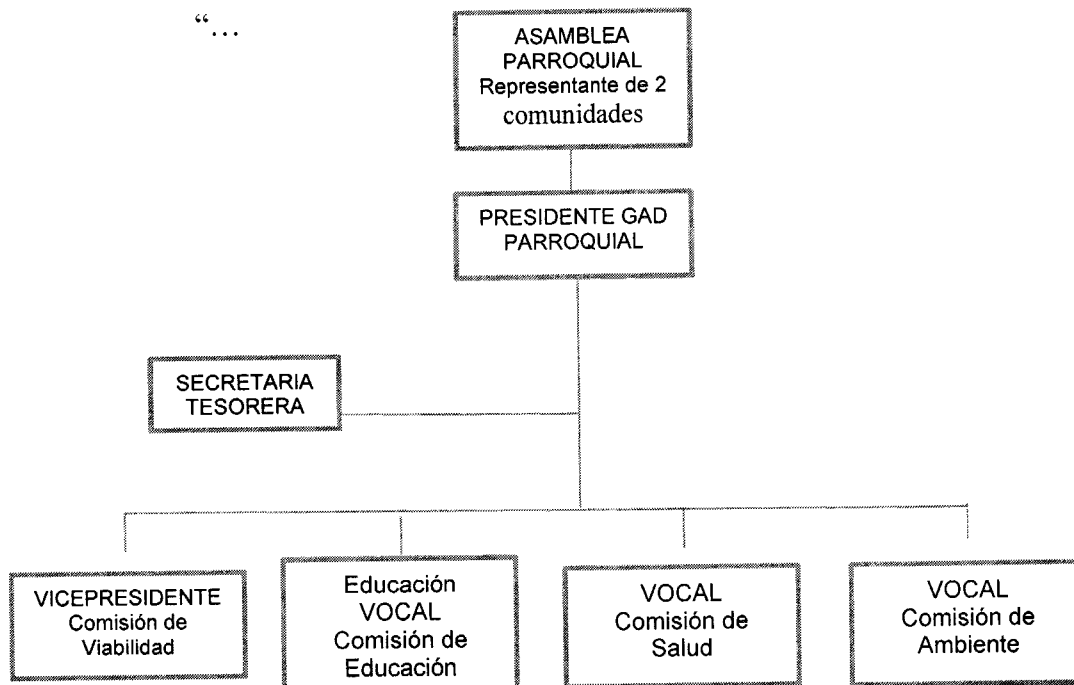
"…

ASAMBLEA PARROQUIAL Representante de 2 comunidades

PRESIDENTE GAD PARROQUIAL

SECRETARIA TESORERA

VICEPRESIDENTE Comisión de Viabilidad

Educación VOCAL Comisión de Educación

VOCAL Comisión de Salud

VOCAL Comisión de Ambiente